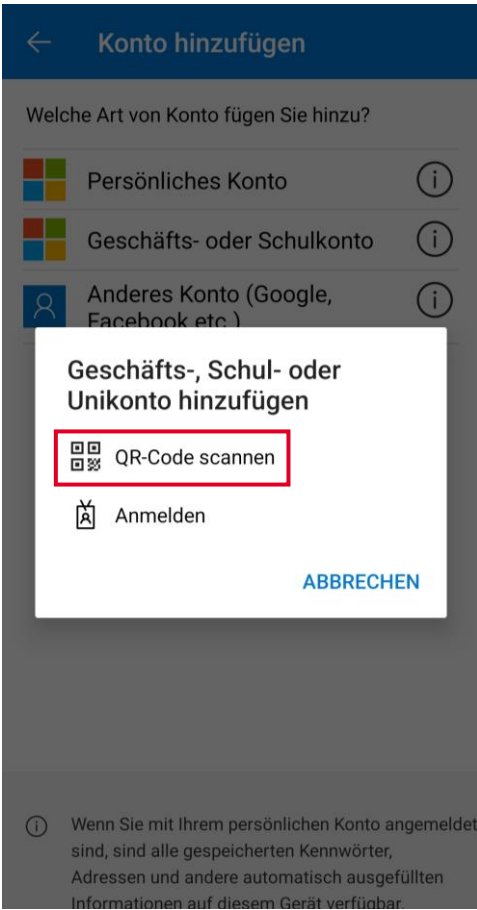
Konto hinzufügen

Welche Art von Konto fügen Sie hinzu?

Persönliches Konto

Geschäfts- oder Schulkonto

Anderes Konto (Google, Facebook etc.)

Geschäfts-, Schul- oder Unikonto hinzufügen

QR-Code scannen

Anmelden

ABBRECHEN

Wenn Sie mit Ihrem persönlichen Konto angemeldet sind, sind alle gespeicherten Kennwörter, Adressen und andere automatisch ausgefüllten Informationen auf diesem Gerät verfügbar.